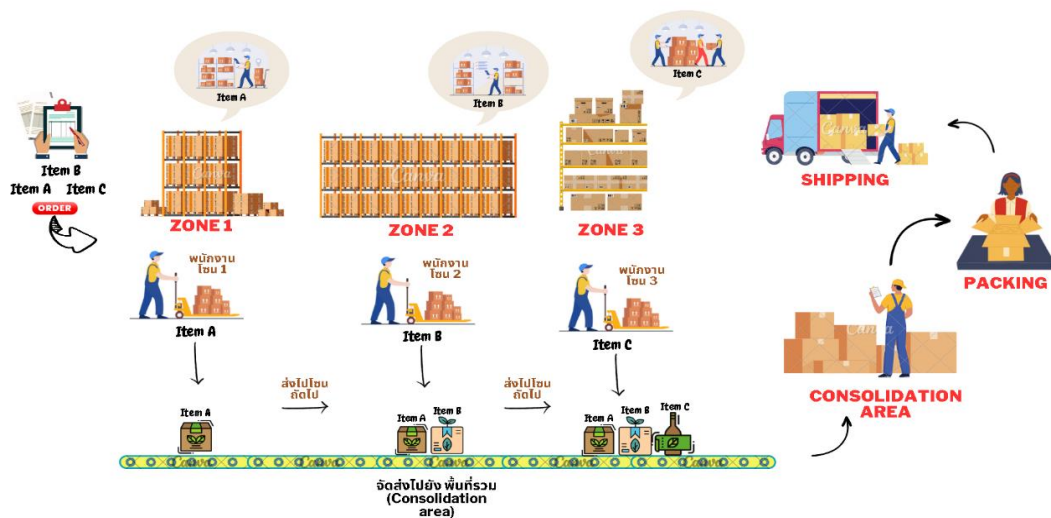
Item A

Item B

Item C

Item B
Item A Item C
ORDER

SHIPPING

ZONE 1

ZONE 2

ZONE 3

PACKING

พนักงาน โซน 1

พนักงาน โซน 2

พนักงาน โซน 3

Item A

Item B

Item C

CONSOLIDATION AREA

ส่งไปโซนถัดไป

ส่งไปโซนถัดไป

Item A

Item A Item B

Item A Item B Item C

จัดส่งไปยัง พื้นที่รวม (Consolidation area)